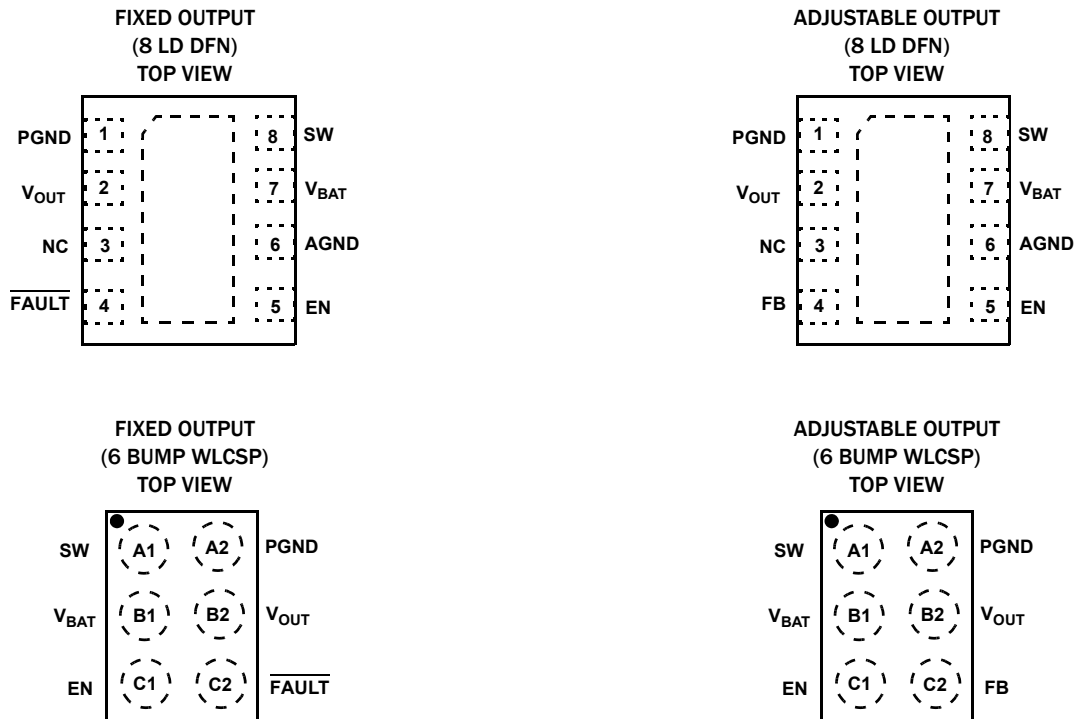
FIXED OUTPUT
(8 LD DFN)
TOP VIEW

PGND 1
$V_{OUT}$ 2
NC 3
$\overline{FAULT}$ 4
8 SW
7 $V_{BAT}$
6 AGND
5 EN

ADJUSTABLE OUTPUT
(8 LD DFN)
TOP VIEW

PGND 1
$V_{OUT}$ 2
NC 3
FB 4
8 SW
7 $V_{BAT}$
6 AGND
5 EN

FIXED OUTPUT
(6 BUMP WLCSP)
TOP VIEW

SW A1 A2 PGND
$V_{BAT}$ B1 B2 $V_{OUT}$
EN C1 C2 $\overline{FAULT}$

ADJUSTABLE OUTPUT
(6 BUMP WLCSP)
TOP VIEW

SW A1 A2 PGND
$V_{BAT}$ B1 B2 $V_{OUT}$
EN C1 C2 FB